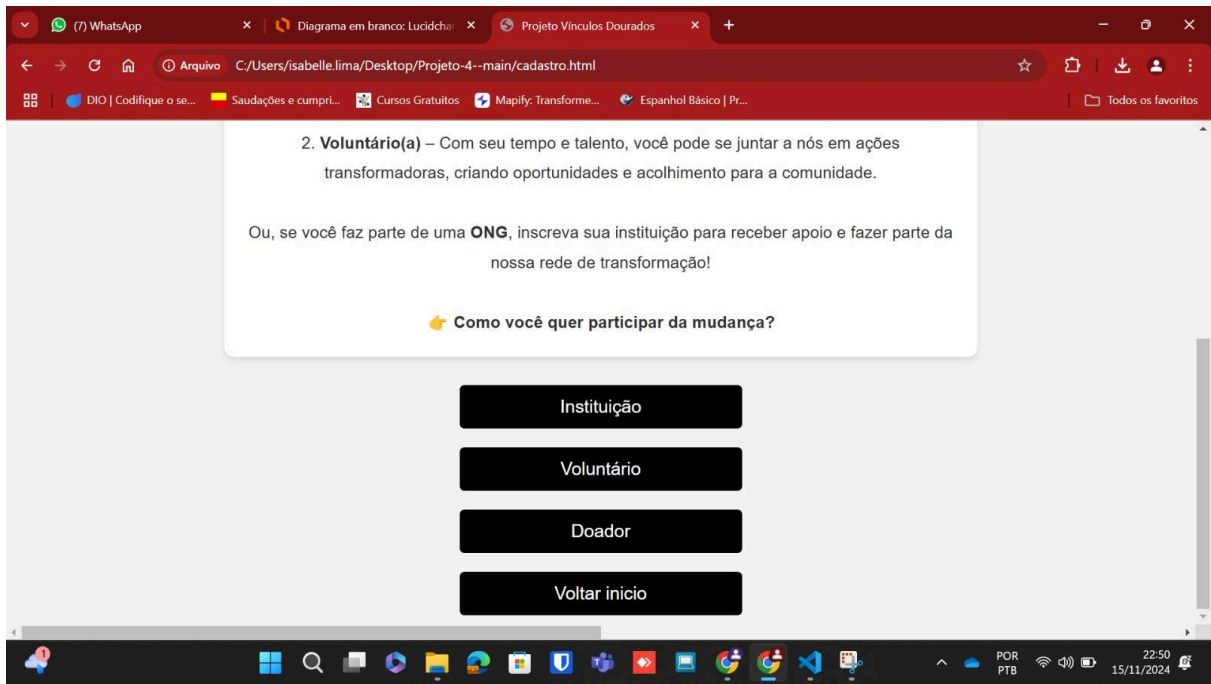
(7) WhatsApp
Diagrama em branco: Lucidchar
Projeto Vínculos Dourados
Arquivo C:/Users/isabelle.lima/Desktop/Projeto-4--main/cadastro.html
DIO | Codifique o se... Saudações e cumpri... Cursos Gratuitos Mapify: Transforme... Espanhol Básico | Pr...
Todos os favoritos

2. **Voluntário(a)** – Com seu tempo e talento, você pode se juntar a nós em ações transformadoras, criando oportunidades e acolhimento para a comunidade.

Ou, se você faz parte de uma **ONG**, inscreva sua instituição para receber apoio e fazer parte da nossa rede de transformação!

👉 **Como você quer participar da mudança?**

Instituição

Voluntário

Doador

Voltar inicio

POR PTB
22:50
15/11/2024